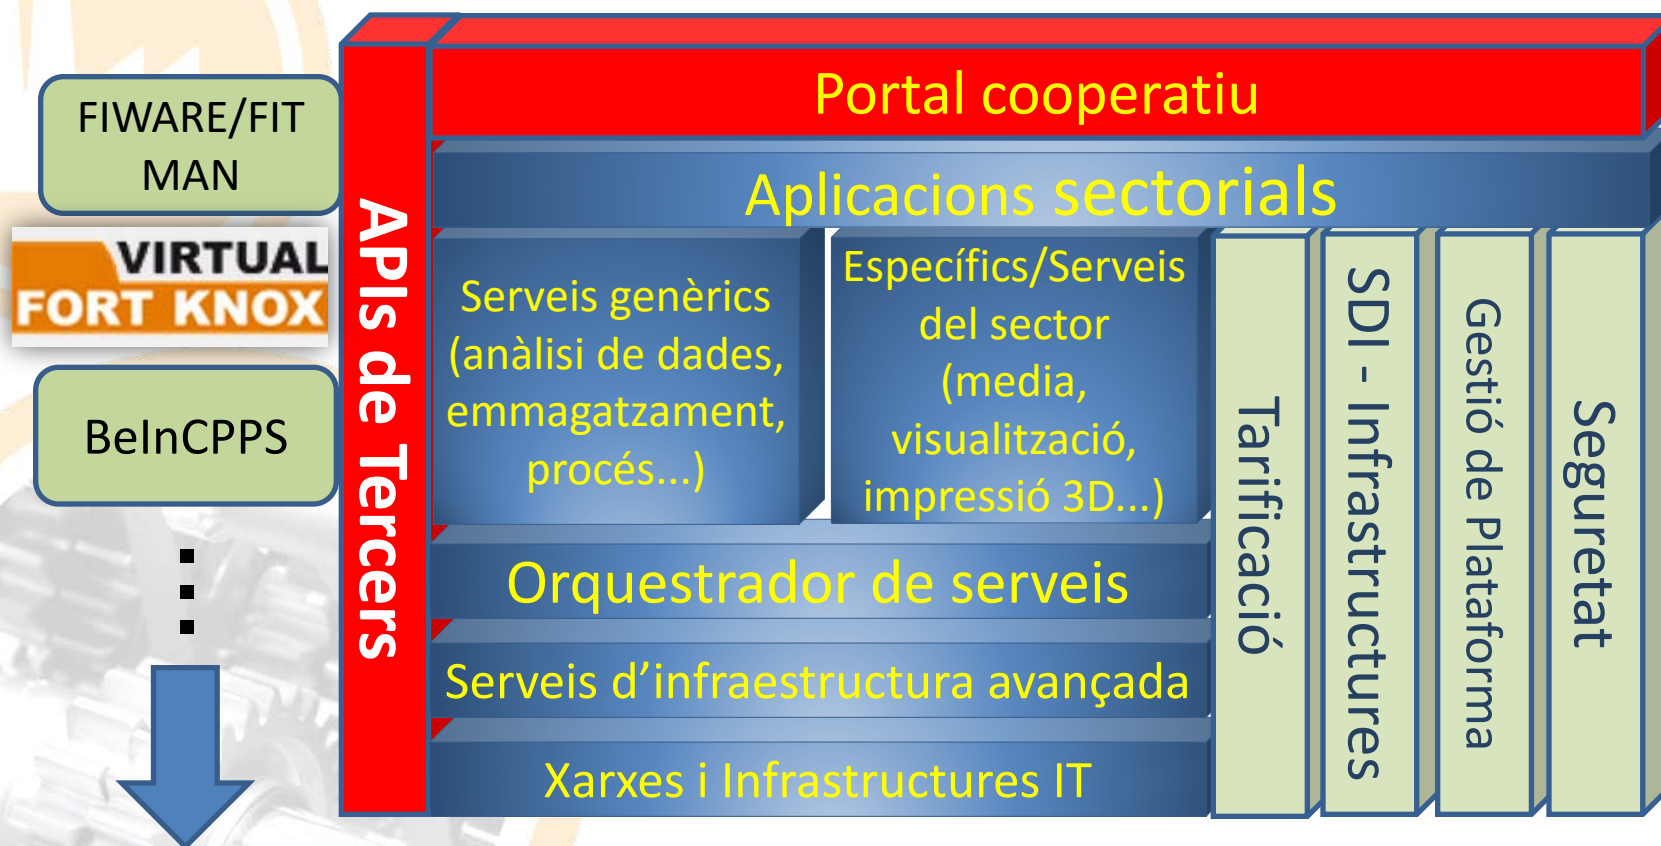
FIWARE/FIT MAN

VIRTUAL FORT KNOX

BeInCPPS

⋮

APIs de Tercers

Portal cooperatiu

Aplicacions sectorials

Serveis genèrics (anàlisi de dades, emmagatzament, procés...)

Específics/Serveis del sector (media, visualització, impressió 3D...)

Orquestrador de serveis

Serveis d'infraestructura avançada

Xarxes i Infrastructures IT

Tarificació

SDI - Infrastructures

Gestió de Plataforma

Seguretat